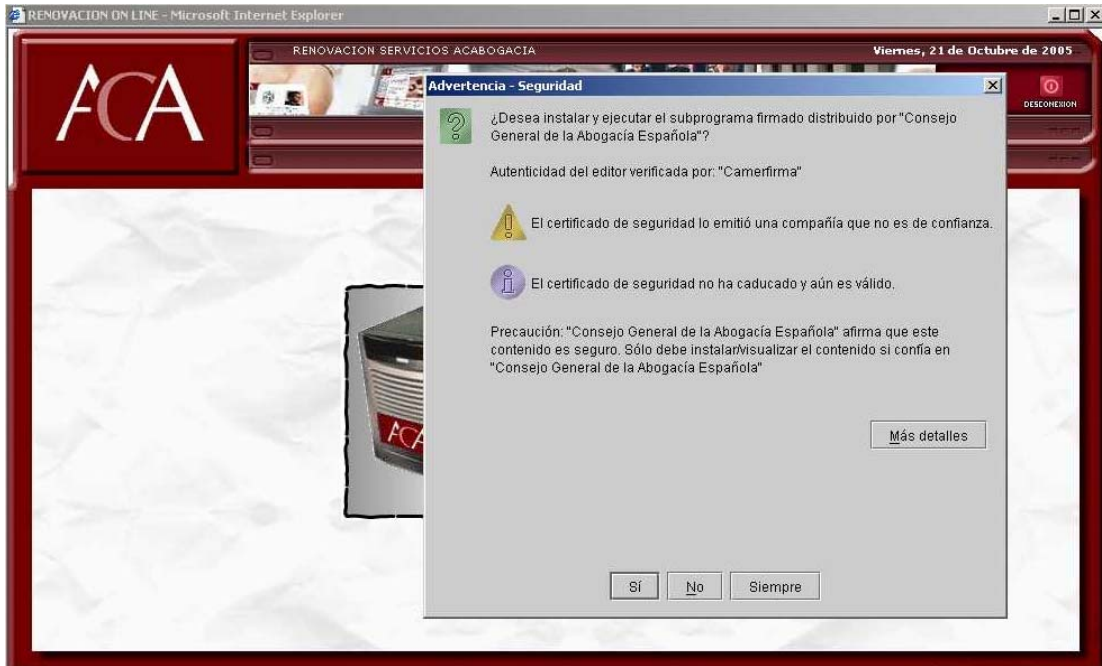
RENOVACION ON LINE - Microsoft Internet Explorer

ACA

RENOVACION SERVICIOS ACABOGACIA

Viernes, 21 de Octubre de 2005

DESCONEXION

Advertencia - Seguridad

¿Desea instalar y ejecutar el subprograma firmado distribuido por "Consejo General de la Abogacía Española"?

Autenticidad del editor verificada por: "Camerfirma"

El certificado de seguridad lo emitió una compañía que no es de confianza.

El certificado de seguridad no ha caducado y aún es válido.

Precaución: "Consejo General de la Abogacía Española" afirma que este contenido es seguro. Sólo debe instalar/visualizar el contenido si confía en "Consejo General de la Abogacía Española"

Más detalles

Sí

No

Siempre

ACA